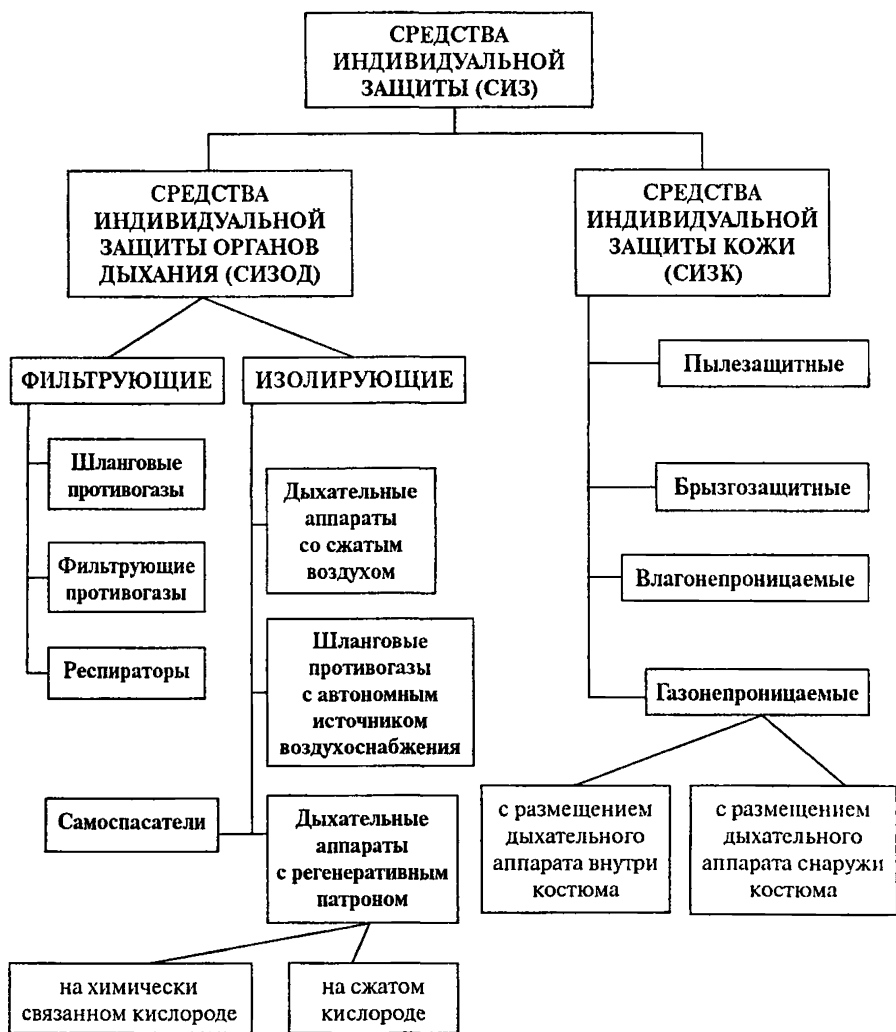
СРЕДСТВА ИНДИВИДУАЛЬНОЙ ЗАЩИТЫ (СИЗ)

СРЕДСТВА ИНДИВИДУАЛЬНОЙ ЗАЩИТЫ ОРГАНОВ ДЫХАНИЯ (СИЗОД)

СРЕДСТВА ИНДИВИДУАЛЬНОЙ ЗАЩИТЫ КОЖИ (СИЗК)

ФИЛЬТРУЮЩИЕ

ИЗОЛИРУЮЩИЕ

Шланговые противогазы

Фильтрующие противогазы

Респираторы

Дыхательные аппараты со сжатым воздухом

Шланговые противогазы с автономным источником воздухоснабжения

Самоспасатели

Дыхательные аппараты с регенеративным патроном

на химически связанном кислороде

на сжатом кислороде

Пылезащитные

Брызгозащитные

Влагонепроницаемые

Газонепроницаемые

с размещением дыхательного аппарата внутри костюма

с размещением дыхательного аппарата снаружи костюма